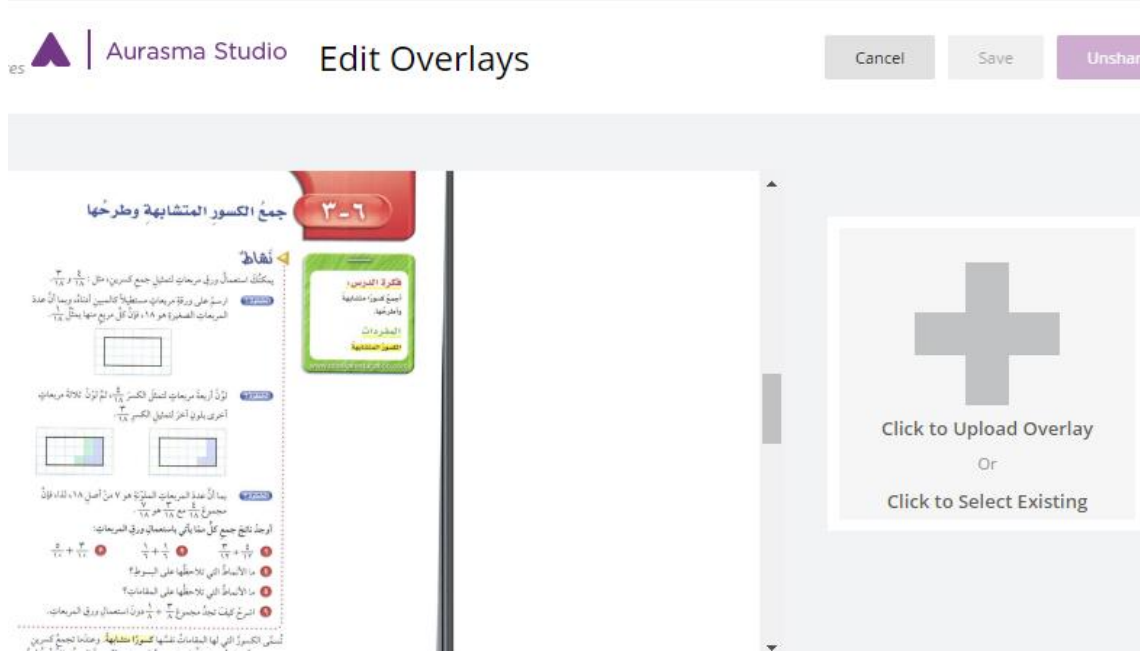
es Aurasma Studio Edit Overlays

Cancel Save Unshar

٣-٦ جمعُ الكسورِ المتشابهةِ وطرحُها

فكرة الدرس:
أجمعُ كسورًا متشابهةً وأطرحُها.

المفردات
الكسورُ المتشابهةُ

نشاطٌ
يمكنُكَ استعمالُ ورقِ مربعاتٍ لتمثيلِ جمعِ كسرين، مثال: $\frac{4}{18}$ + $\frac{3}{18}$.

الخطوة ١ ارسمْ على ورقةِ مربعاتٍ مستطيلًا كالمبينِ أدناه، وبما أنَّ عددَ المربعاتِ الصغيرةِ هو ١٨، فإنَّ كلَّ مربعٍ منها يمثّلُ $\frac{1}{18}$.

الخطوة ٢ لوِّنْ أربعةَ مربعاتٍ لتمثلَ الكسرَ $\frac{4}{18}$، ثمَّ لوِّنْ ثلاثةَ مربعاتٍ أخرى بلونٍ آخرَ لتمثيلِ الكسرِ $\frac{3}{18}$.

الخطوة ٣ بما أنَّ عددَ المربعاتِ الملوّنةِ هو ٧ منْ أصلِ ١٨، لذا فإنَّ مجموعَ $\frac{4}{18}$ مع $\frac{3}{18}$ هو $\frac{7}{18}$.

أوجدْ ناتجَ جمعِ كلٍّ مما يأتي باستعمالِ ورقِ المربعاتِ:
١ $\frac{3}{12}$ + $\frac{2}{12}$ ٢ $\frac{1}{6}$ + $\frac{1}{6}$ ٣ $\frac{5}{10}$ + $\frac{3}{10}$
٤ ما الأنماطُ التي تلاحظُها على البسوطِ؟
٥ ما الأنماطُ التي تلاحظُها على المقاماتِ؟
٦ اشرحْ كيفَ تجدُ مجموعَ $\frac{3}{8}$ + $\frac{1}{8}$ دونَ استعمالِ ورقِ المربعاتِ.

تُسمّى الكسورُ التي لها المقاماتُ نفسُها كسورًا متشابهةً. وعندما تجمعُ كسرين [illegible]

Click to Upload Overlay
Or
Click to Select Existing